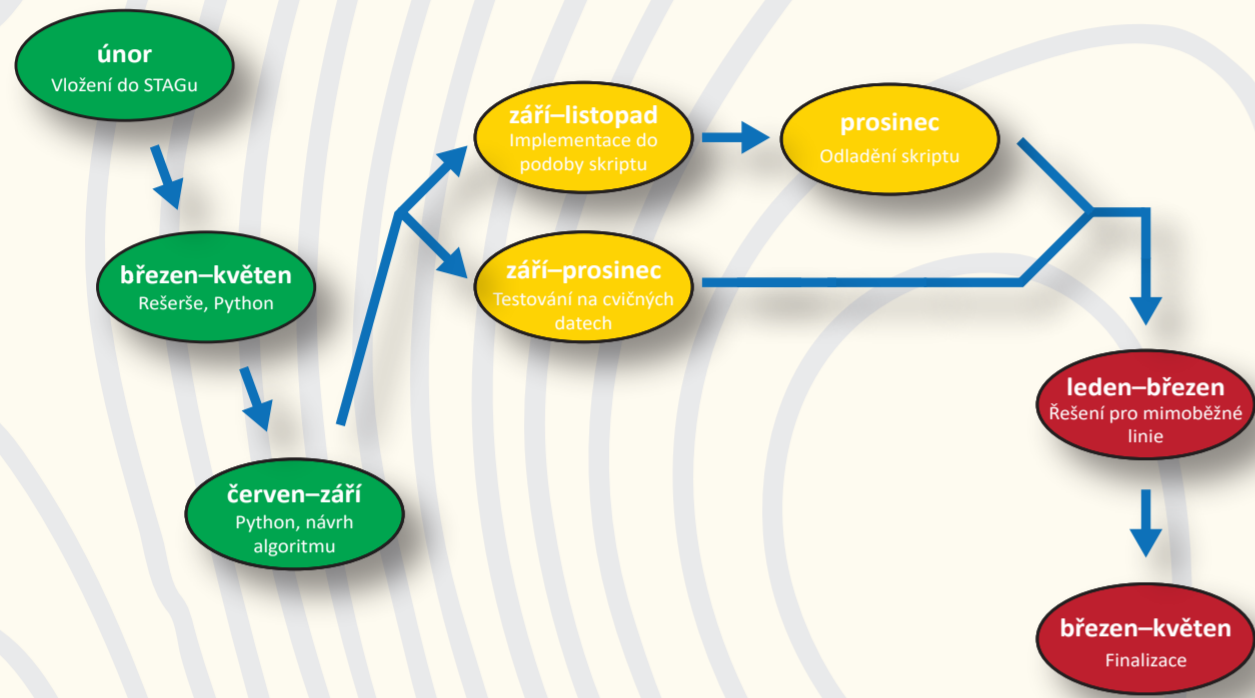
únor
Vložení do STAGu

březen–květen
Rešerše, Python

červen–září
Python, návrh algoritmu

září–listopad
Implementace do podoby skriptu

září–prosinec
Testování na cvičných datech

prosinec
Odladění skriptu

leden–březen
Řešení pro mimoběžné linie

březen–květen
Finalizace